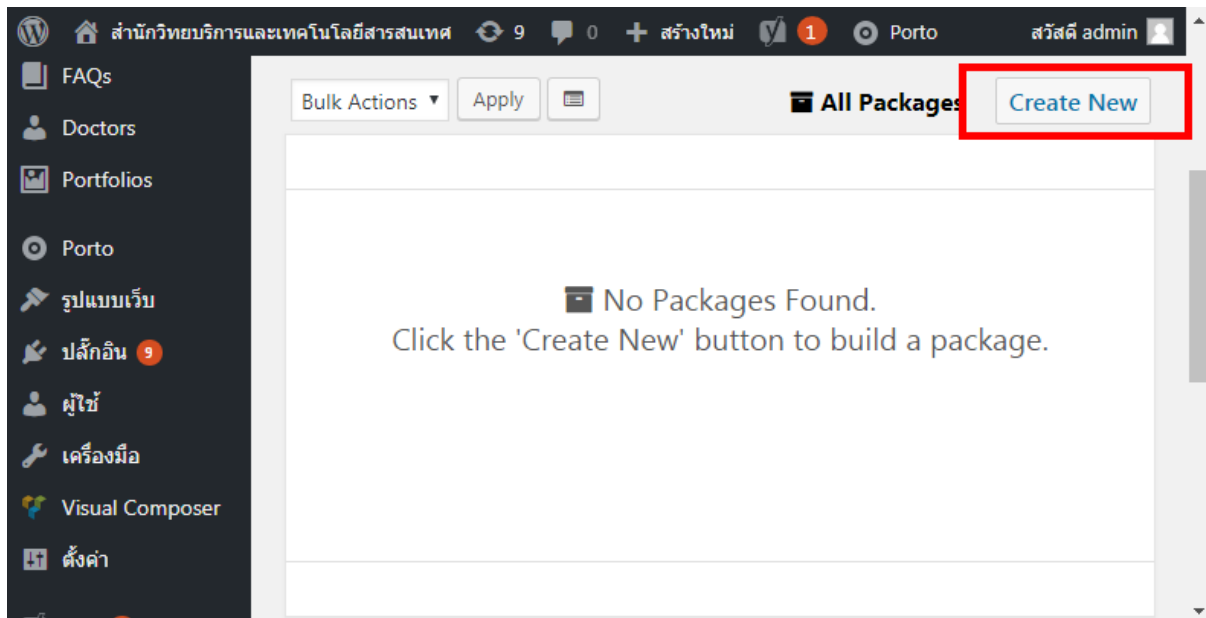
สำนักวิทยบริการและเทคโนโลยีสารสนเทศ 9 0 สร้างใหม่ 1 Porto สวัสดี admin

FAQs
Doctors
Portfolios
Porto
รูปแบบเว็บ
ปลั๊กอิน 9
ผู้ใช้
เครื่องมือ
Visual Composer
ตั้งค่า

Bulk Actions ▾ Apply

All Packages Create New

No Packages Found.
Click the 'Create New' button to build a package.